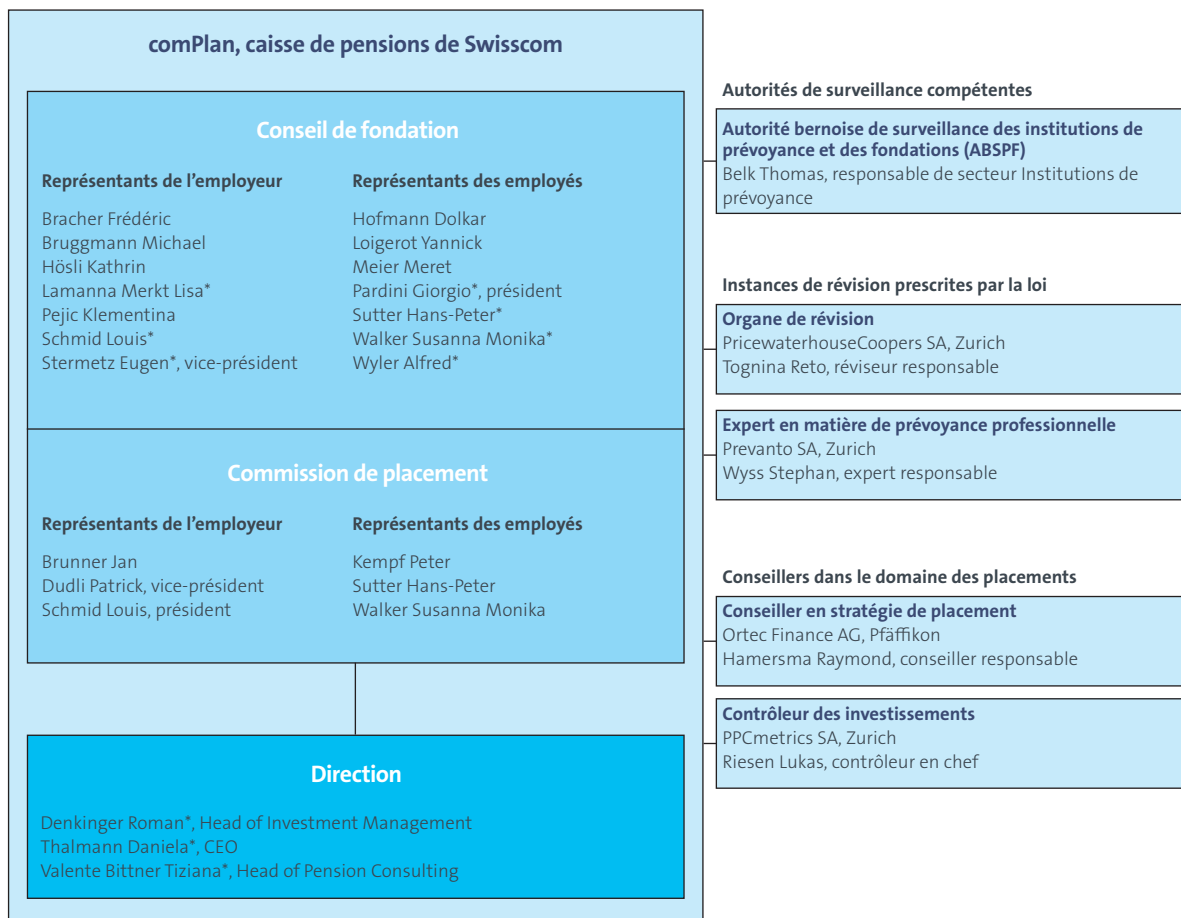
comPlan, caisse de pensions de Swisscom

Conseil de fondation

Représentants de l'employeur

Bracher Frédéric
Bruggmann Michael
Hösli Kathrin
Lamanna Merkt Lisa*
Pejic Klementina
Schmid Louis*
Stermetz Eugen*, vice-président

Représentants des employés

Hofmann Dolkar
Loigerot Yannick
Meier Meret
Pardini Giorgio*, président
Sutter Hans-Peter*
Walker Susanna Monika*
Wyler Alfred*

Commission de placement

Représentants de l'employeur

Brunner Jan
Dudli Patrick, vice-président
Schmid Louis, président

Représentants des employés

Kempf Peter
Sutter Hans-Peter
Walker Susanna Monika

Direction

Denkinger Roman*, Head of Investment Management
Thalmann Daniela*, CEO
Valente Bittner Tiziana*, Head of Pension Consulting

Autorités de surveillance compétentes

Autorité bernoise de surveillance des institutions de prévoyance et des fondations (ABSPF)
Belk Thomas, responsable de secteur Institutions de prévoyance

Instances de révision prescrites par la loi

Organe de révision
PricewaterhouseCoopers SA, Zurich
Tognina Reto, réviseur responsable

Expert en matière de prévoyance professionnelle
Prevanto SA, Zurich
Wyss Stephan, expert responsable

Conseillers dans le domaine des placements

Conseiller en stratégie de placement
Ortec Finance AG, Pfäffikon
Hamersma Raymond, conseiller responsable

Contrôleur des investissements
PPCmetrics SA, Zurich
Riesen Lukas, contrôleur en chef